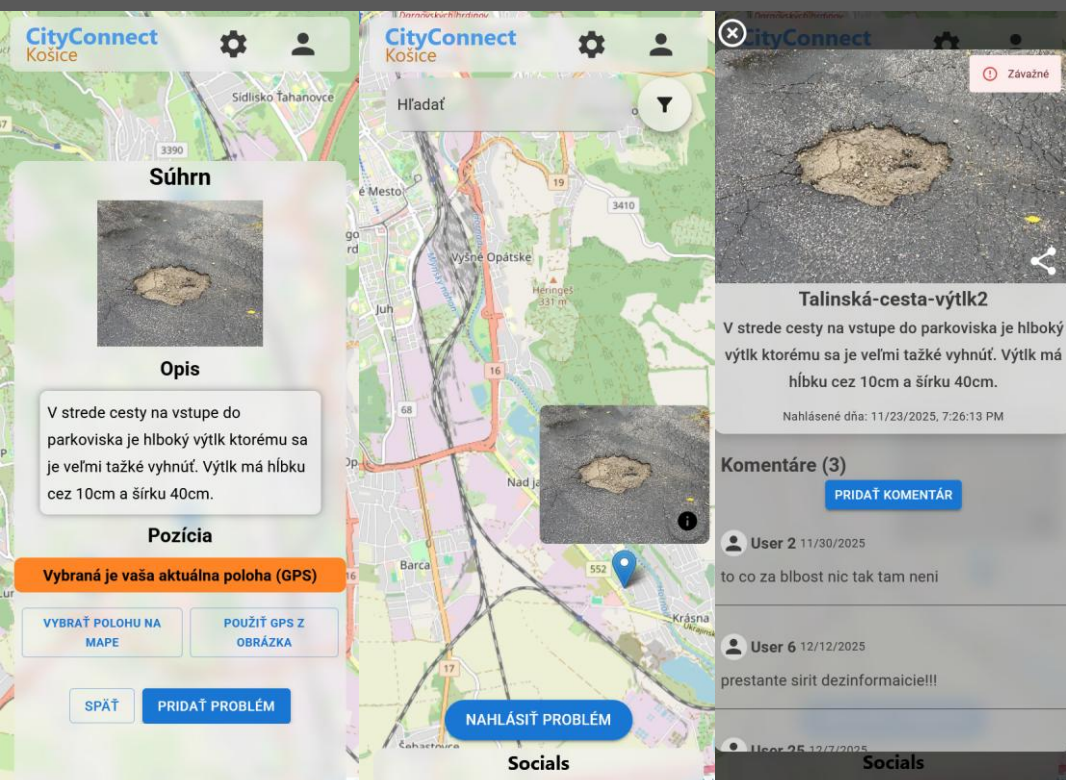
CityConnect
Košice

Sídlisko Ťahanovce

3390

Súhrn

Opis

V strede cesty na vstupe do parkoviska je hlboký výtlk ktorému sa je veľmi tažké vyhnúť. Výtlk má hĺbku cez 10cm a šírku 40cm.

Pozícia

Vybraná je vaša aktuálna poloha (GPS)

VYBRAŤ POLOHU NA MAPE

POUŽIŤ GPS Z OBRÁZKA

SPÄŤ

PRIDAŤ PROBLÉM

CityConnect
Košice

Hľadať

Mesto

19

3410

Vyšné Opátske

Heringeš 331 m

16

68

Nad ja

Barca

552

Krásna

17

Šebastovce

NAHLÁSIŤ PROBLÉM

Socials

CityConnect

Závažné

Talinská-cesta-výtlk2

V strede cesty na vstupe do parkoviska je hlboký výtlk ktorému sa je veľmi tažké vyhnúť. Výtlk má hĺbku cez 10cm a šírku 40cm.

Nahlásené dňa: 11/23/2025, 7:26:13 PM

Komentáre (3)

PRIDAŤ KOMENTÁR

User 2 11/30/2025
to co za blbost nic tak tam neni

User 6 12/12/2025
prestante sirit dezinformaicie!!!

User 25 12/7/2025

Socials